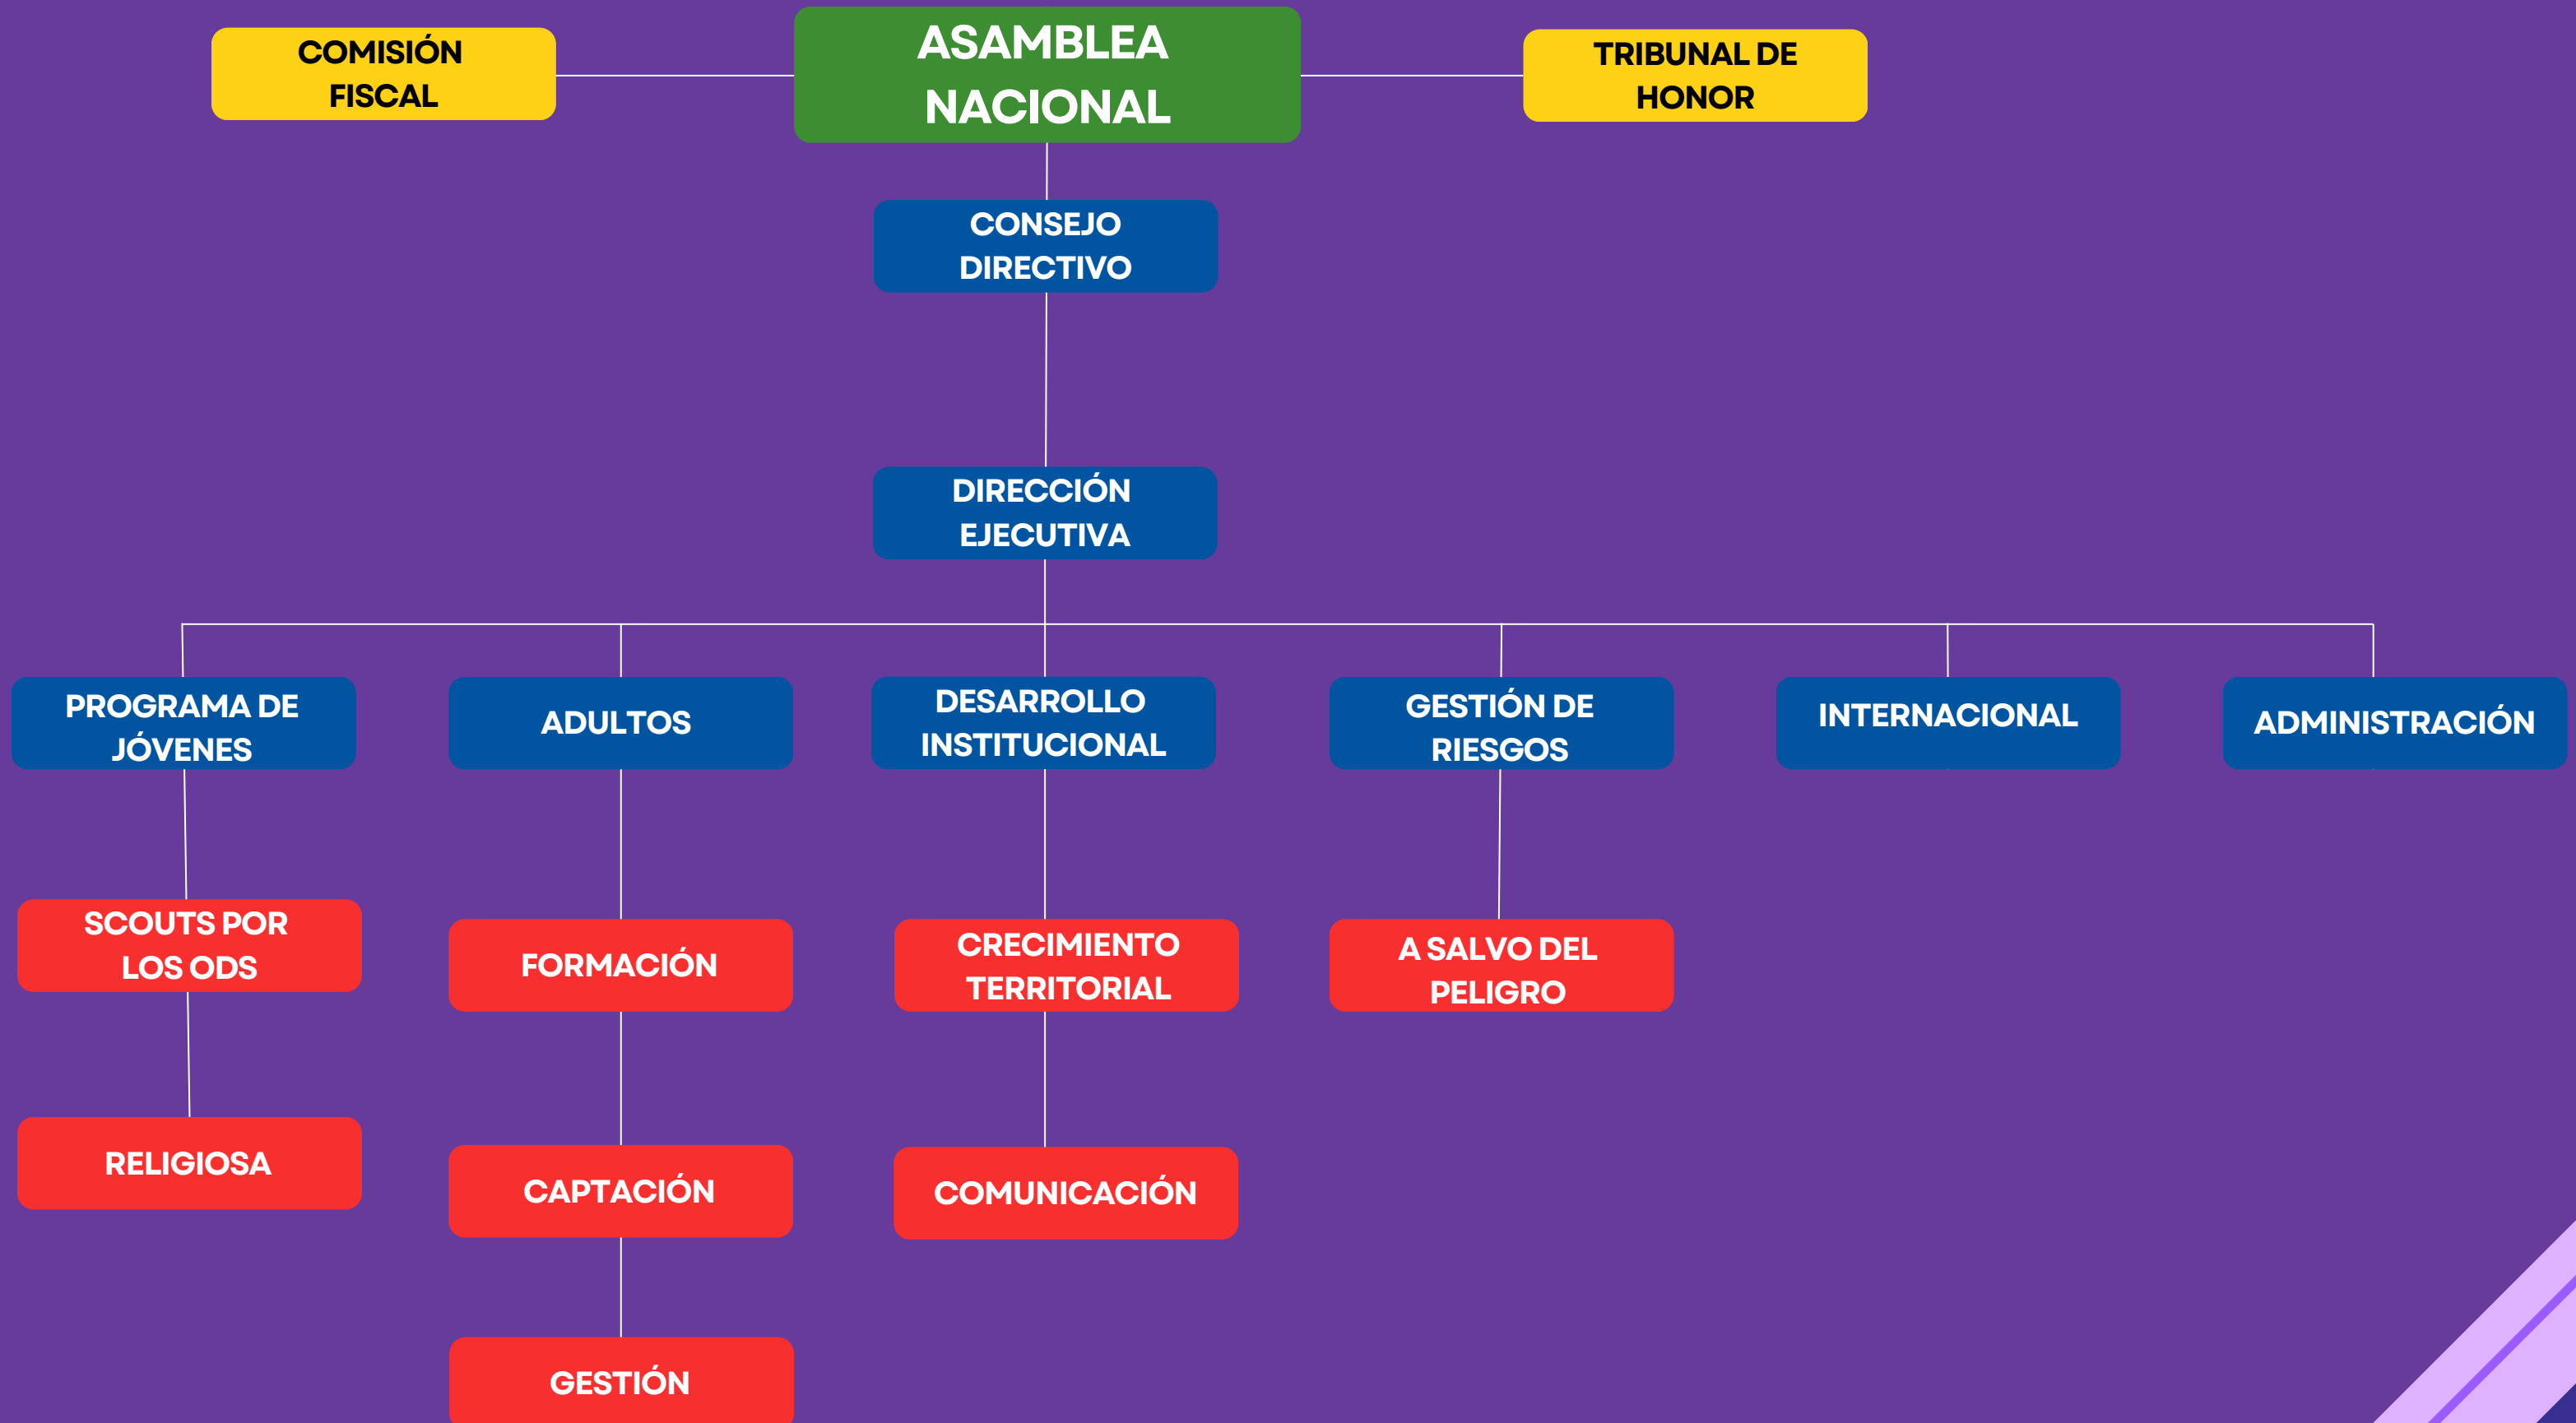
COMISIÓN FISCAL

ASAMBLEA NACIONAL

TRIBUNAL DE HONOR

CONSEJO DIRECTIVO

DIRECCIÓN EJECUTIVA

PROGRAMA DE JÓVENES

ADULTOS

DESARROLLO INSTITUCIONAL

GESTIÓN DE RIESGOS

INTERNACIONAL

ADMINISTRACIÓN

SCOUTS POR LOS ODS

RELIGIOSA

FORMACIÓN

CAPTACIÓN

GESTIÓN

CRECIMIENTO TERRITORIAL

COMUNICACIÓN

A SALVO DEL PELIGRO